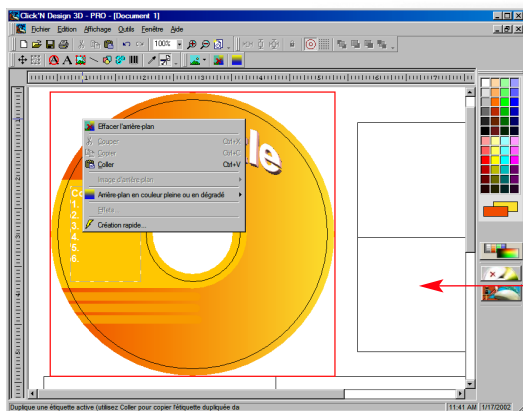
Click'N Design 3D - PRO - [Document 1]

Fichier Edition Affichage Outils Fenêtre Aide

100%

Effacer l'arrière-plan
Couper Ctrl+X
Copier Ctrl+C
Coller Ctrl+V
Image d'arrière-plan
Arrière-plan en couleur pleine ou en dégradé
Effets...
Création rapide...

le

C
1.
2.
3.
4.
5.
6.

Duplique une étiquette active (utilisez Coller pour copier l'étiquette dupliquée da

11:41 AM 1/17/2002